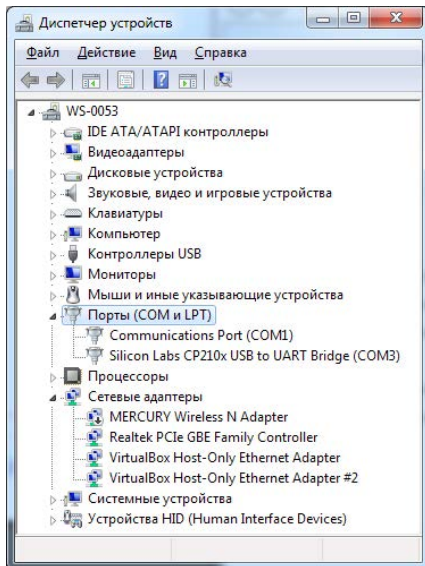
Диспетчер устройств

Файл Действие Вид Справка

WS-0053
IDE ATA/ATAPI контроллеры
Видеоадаптеры
Дисковые устройства
Звуковые, видео и игровые устройства
Клавиатуры
Компьютер
Контроллеры USB
Мониторы
Мыши и иные указывающие устройства
Порты (COM и LPT)
Communications Port (COM1)
Silicon Labs CP210x USB to UART Bridge (COM3)
Процессоры
Сетевые адаптеры
MERCURY Wireless N Adapter
Realtek PCIe GBE Family Controller
VirtualBox Host-Only Ethernet Adapter
VirtualBox Host-Only Ethernet Adapter #2
Системные устройства
Устройства HID (Human Interface Devices)